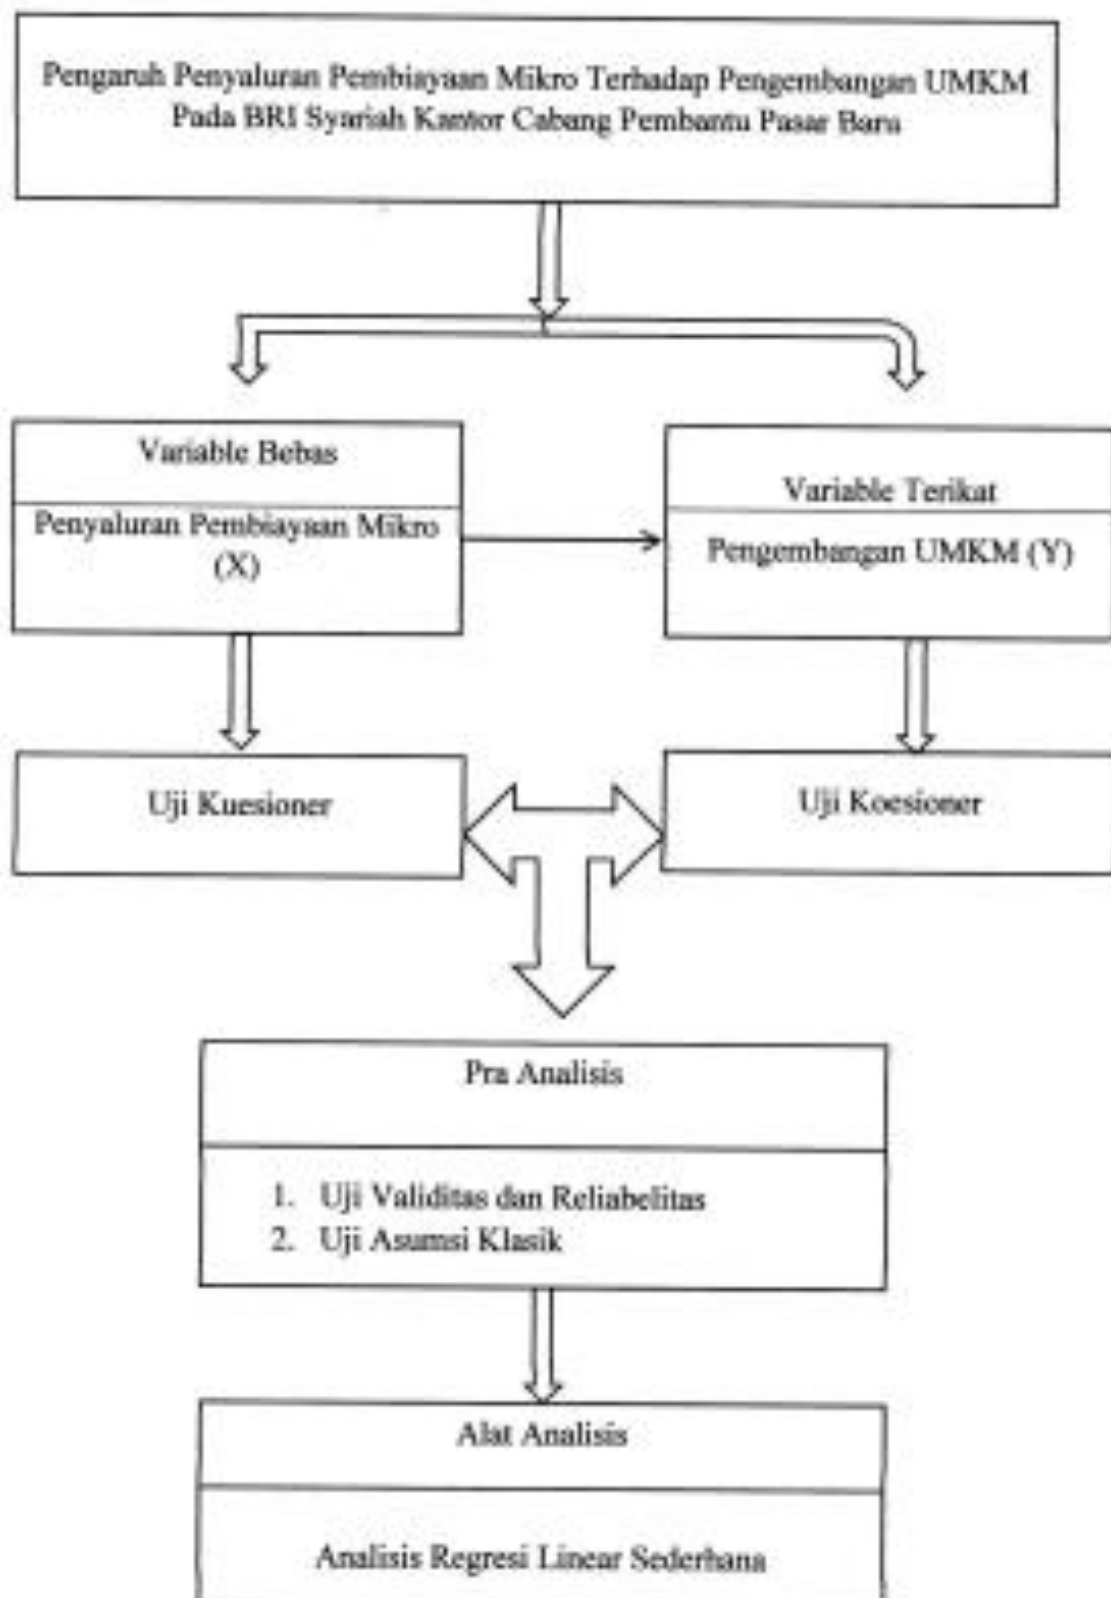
Pengaruh Penyaluran Pembiayaan Mikro Terhadap Pengembangan UMKM Pada BRI Syariah Kantor Cabang Pembantu Pasar Baru

Variable Bebas

Penyaluran Pembiayaan Mikro (X)

Variable Terikat

Pengembangan UMKM (Y)

Uji Kuesioner

Uji Koesioner

Pra Analisis

1. Uji Validitas dan Reliabelitas
2. Uji Asumsi Klasik

Alat Analisis

Analisis Regresi Linear Sederhana